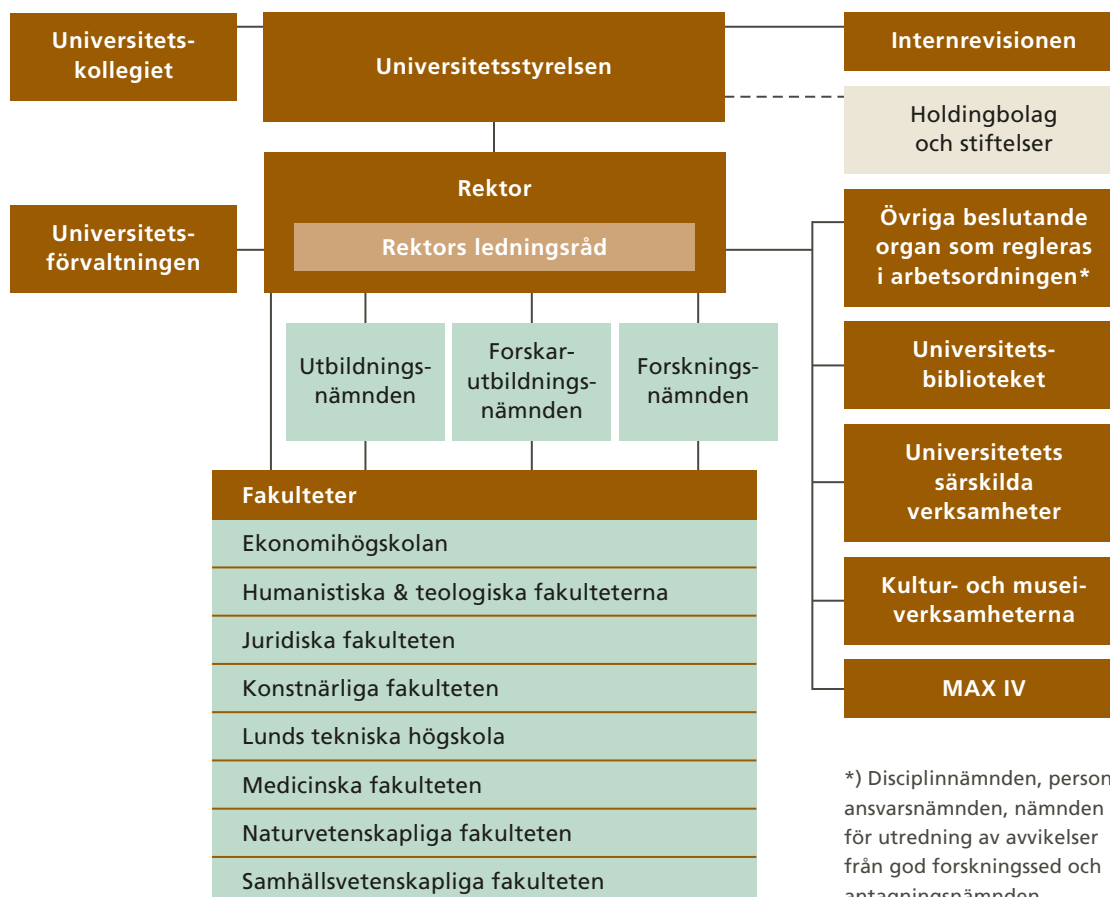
Universitetskollegiet

Universitetsstyrelsen

Internrevisionen

Holdingbolag och stiftelser

Rektor

Rektors ledningsråd

Universitetsförvaltningen

Övriga beslutande organ som regleras i arbetsordningen*

Utbildningsnämnden

Forskarutbildningsnämnden

Forskningsnämnden

Universitetsbiblioteket

Universitetets särskilda verksamheter

Kultur- och museiverksamheterna

MAX IV

Fakulteter

Ekonomihögskolan

Humanistiska & teologiska fakulteterna

Juridiska fakulteten

Konstnärliga fakulteten

Lunds tekniska högskola

Medicinska fakulteten

Naturvetenskapliga fakulteten

Samhällsvetenskapliga fakulteten

*) Disciplinnämnden, person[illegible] ansvarsnämnden, nämnden för utredning av avvikelser från god forskningssed och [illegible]